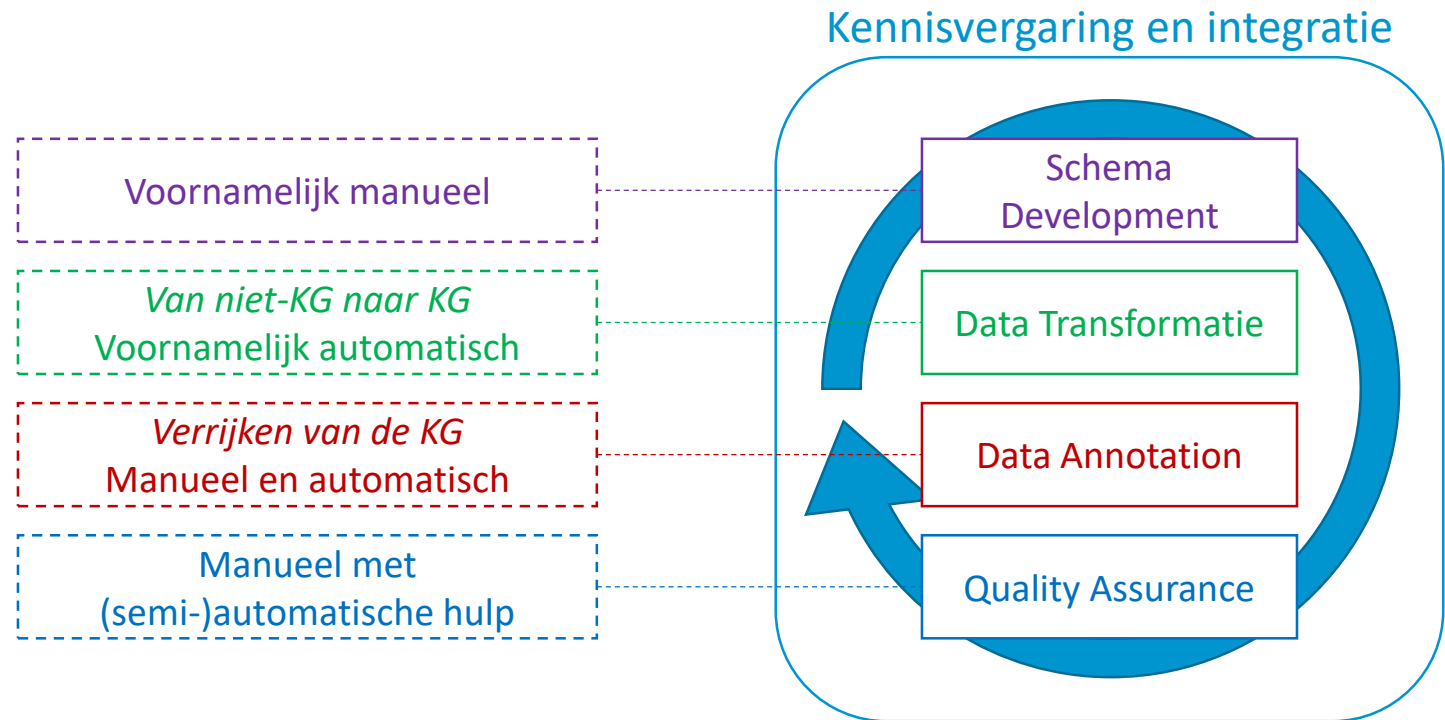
Kennisvergaring en integratie

Voornamelijk manueel

Schema Development

Van niet-KG naar KG
Voornamelijk automatisch

Data Transformatie

Verrijken van de KG
Manueel en automatisch

Data Annotation

Manueel met (semi-)automatische hulp

Quality Assurance